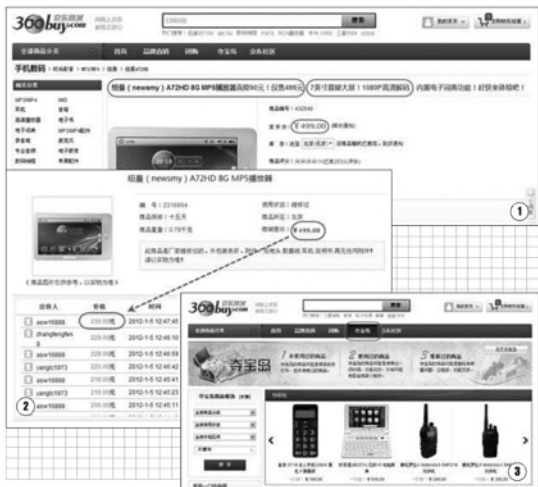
360buy.com 京东商城

搜索

我的京东 去购物车结算

全部商品分类 首页 品牌直销 团购 夺宝岛 京东社区

手机数码

纽曼（newsmy）A72HD 8G MP5播放器高贵90元！仅售499元 7英寸超薄大屏！1080P高清解码 内置电子词典功能！赶快来抢购吧！

京东价：¥499.00

纽曼（newsmy）A72HD 8G MP5播放器

商品库存：十五天
商品重量：0.79千克
商城价：¥499.00

出价人 价格 时间
soxr15888 239.00元 2012-1-5 12:47:45
zhangfengfeng 229.00元 2012-1-5 12:46:10
soxr15888 228.00元 2012-1-5 12:46:59
yanglc1973 225.00元 2012-1-5 12:46:42
soxr15888 218.00元 2012-1-5 12:45:41
yanglc1973 210.00元 2012-1-5 12:45:23
soxr15888 200.00元 2012-1-5 12:45:11

360buy.com

搜索

首页 品牌直销 团购 夺宝岛 京东社区

夺宝岛

1 2 3

①
②
③